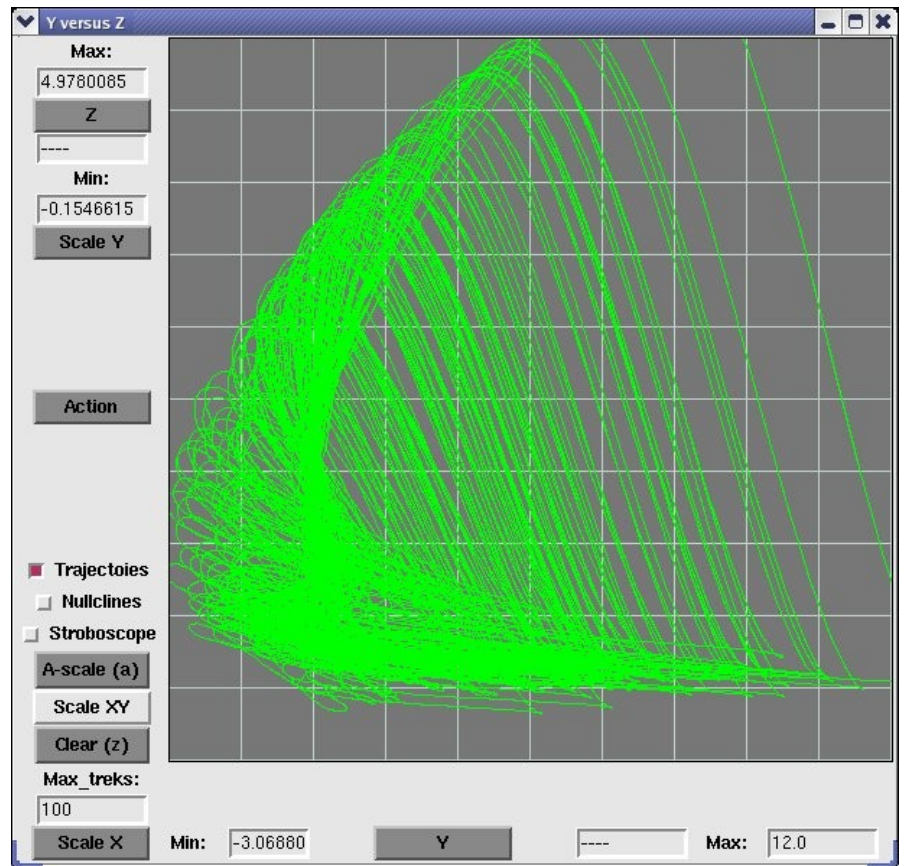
Y versus Z

Max:

4.9780085

Z

----

Min:

-0.1546615

Scale Y

Action

Trajectoies

Nullclines

Stroboscope

A-scale (a)

Scale XY

Clear (z)

Max_treks:

100

Scale X

Min:

-3.06880

Y

----

Max:

12.0